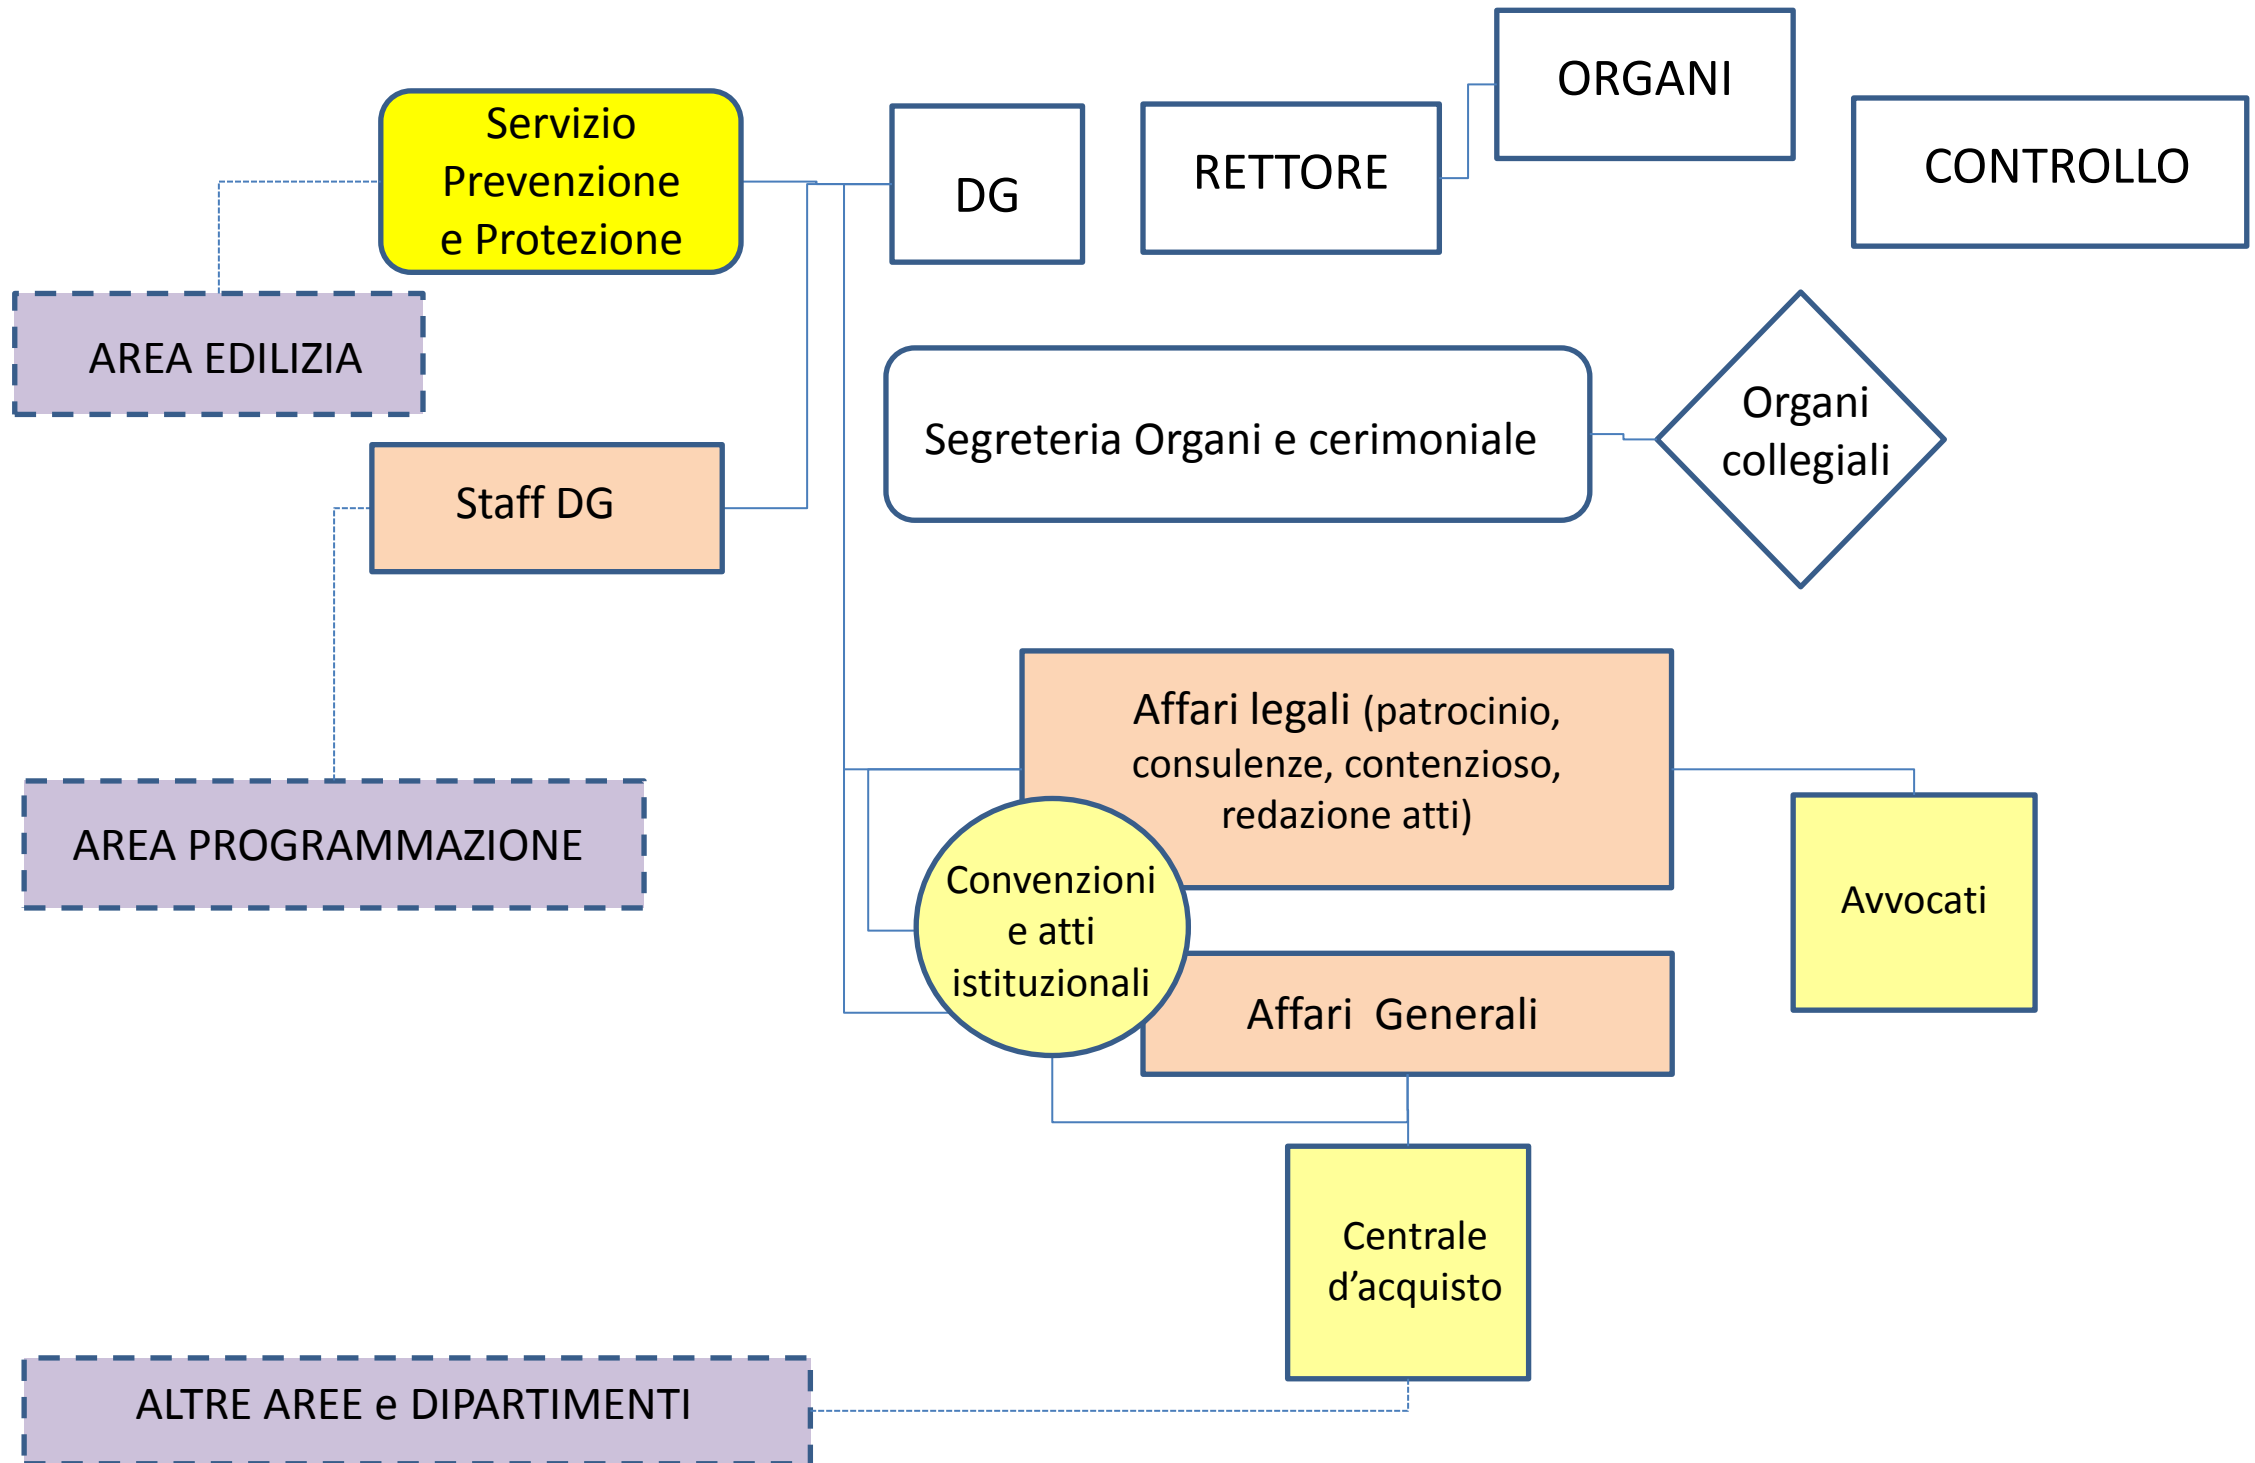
Servizio Prevenzione e Protezione

DG

RETTORE

ORGANI

CONTROLLO

AREA EDILIZIA

Segreteria Organi e cerimoniale

Organi collegiali

Staff DG

Affari legali (patrocinio, consulenze, contenzioso, redazione atti)

AREA PROGRAMMAZIONE

Convenzioni e atti istituzionali

Avvocati

Affari Generali

Centrale d’acquisto

ALTRE AREE e DIPARTIMENTI